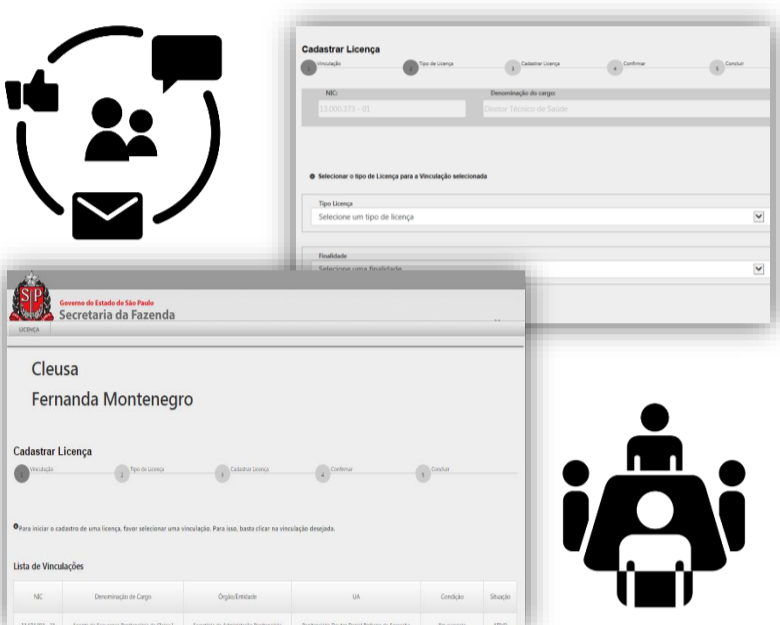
Cadastrar Licença

1 Vinculação
2 Tipo de Licença
3 Cadastrar Licença
4 Confirmar
5 Concluir

NIC:
13.000.272 - 01

Denominação do cargo:
Diretor Técnico de Saúde

Selecionar o tipo de Licença para a Vinculação selecionada

Tipo Licença
Selecione um tipo de licença

Finalidade
Selecione uma finalidade

SP
Governo do Estado de São Paulo
Secretaria da Fazenda

LICENÇA

Cleusa
Fernanda Montenegro

Cadastrar Licença

1 Vinculação
2 Tipo de Licença
3 Cadastrar Licença
4 Confirmar
5 Concluir

Para iniciar o cadastro de uma licença, favor selecionar uma vinculação. Para isso, basta clicar na vinculação desejada.

Lista de Vinculações

| NIC | Denominação de Cargo | Órgão/Entidade | UA | Condição | Situação |
|---|---|---|---|---|---|
| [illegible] | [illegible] | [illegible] | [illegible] | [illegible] | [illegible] |